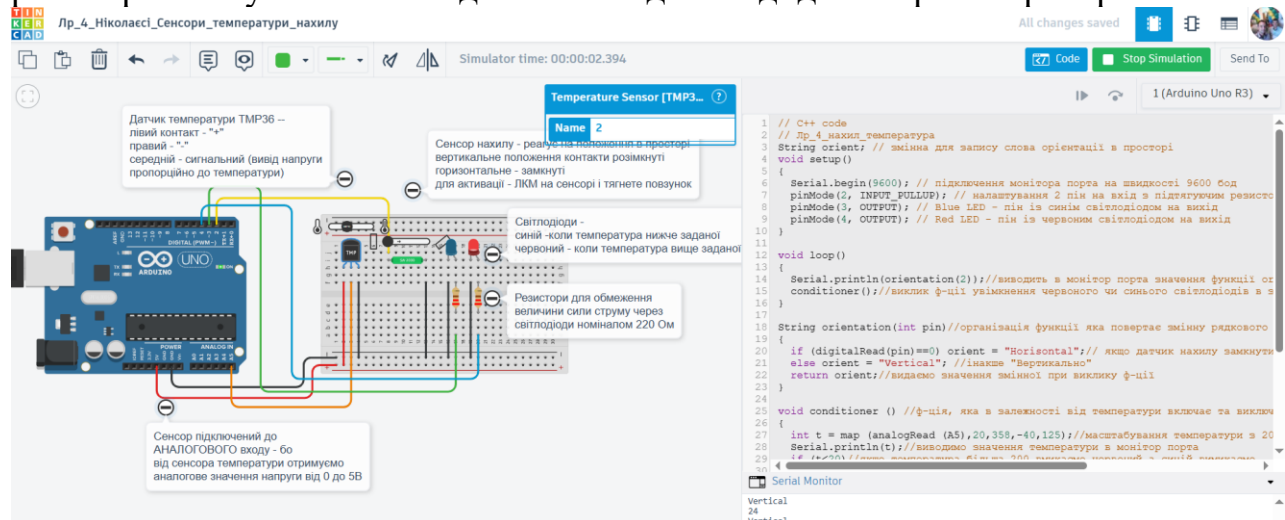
TIN KER CAD Лр_4_Ніколаєсі_Сенсори_температури_нахилу

All changes saved

Simulator time: 00:00:02.394

Code Stop Simulation Send To

Temperature Sensor [TMP3...

Name 2

1 (Arduino Uno R3)

Датчик температури TMP36 --
лівий контакт - "+"
правий - "-"
середній - сигнальний (вивід напруги пропорційно до температури)

Сенсор нахилу - реагує на положення в просторі
вертикальне положення контакти розімкнуті
горизонтальне - замкнуті
для активації - ЛКМ на сенсорі і тягнете повзунок

Світлодіоди -
синій -коли температура нижче заданої
червоний - коли температура вище заданої

Резистори для обмеження величини сили струму через світлодіоди номіналом 220 Ом

Сенсор підключений до АНАЛОГОВОГО входу - бо від сенсора температури отримуємо аналогове значення напруги від 0 до 5В

1 // C++ code
2 // Лр_4_нахил_температура
3 String orient; // змінна для запису слова орієнтації в просторі
4 void setup()
5 {
6 Serial.begin(9600); // підключення монітора порта на швидкості 9600 бод
7 pinMode(2, INPUT_PULLUP); // налаштування 2 пін на вхід з підтягуючим резисто
8 pinMode(3, OUTPUT); // Blue LED - пін із синім світлодіодом на вихід
9 pinMode(4, OUTPUT); // Red LED - пін із червоним світлодіодом на вихід
10 }
11
12 void loop()
13 {
14 Serial.println(orientation(2));//виводить в монітор порта значення функції ор
15 conditioner();//виклик ф-ції увімкнення червоного чи синього світлодіодів в з
16 }
17
18 String orientation(int pin)//організація функції яка повертає змінну рядкового
19 {
20 if (digitalRead(pin)==0) orient = "Horisontal";// якщо датчик нахилу замкнути
21 else orient = "Vertical"; //інакше "Вертикально"
22 return orient;//видаємо значення змінної при виклику ф-ції
23 }
24
25 void conditioner () //ф-ція, яка в залежності від температури включає та виклю
26 {
27 int t = map (analogRead (A5),20,358,-40,125);//масштабування температури з 20
28 Serial.println(t);//виводимо значення температури в монітор порта
29 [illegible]

Serial Monitor

Vertical
24
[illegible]